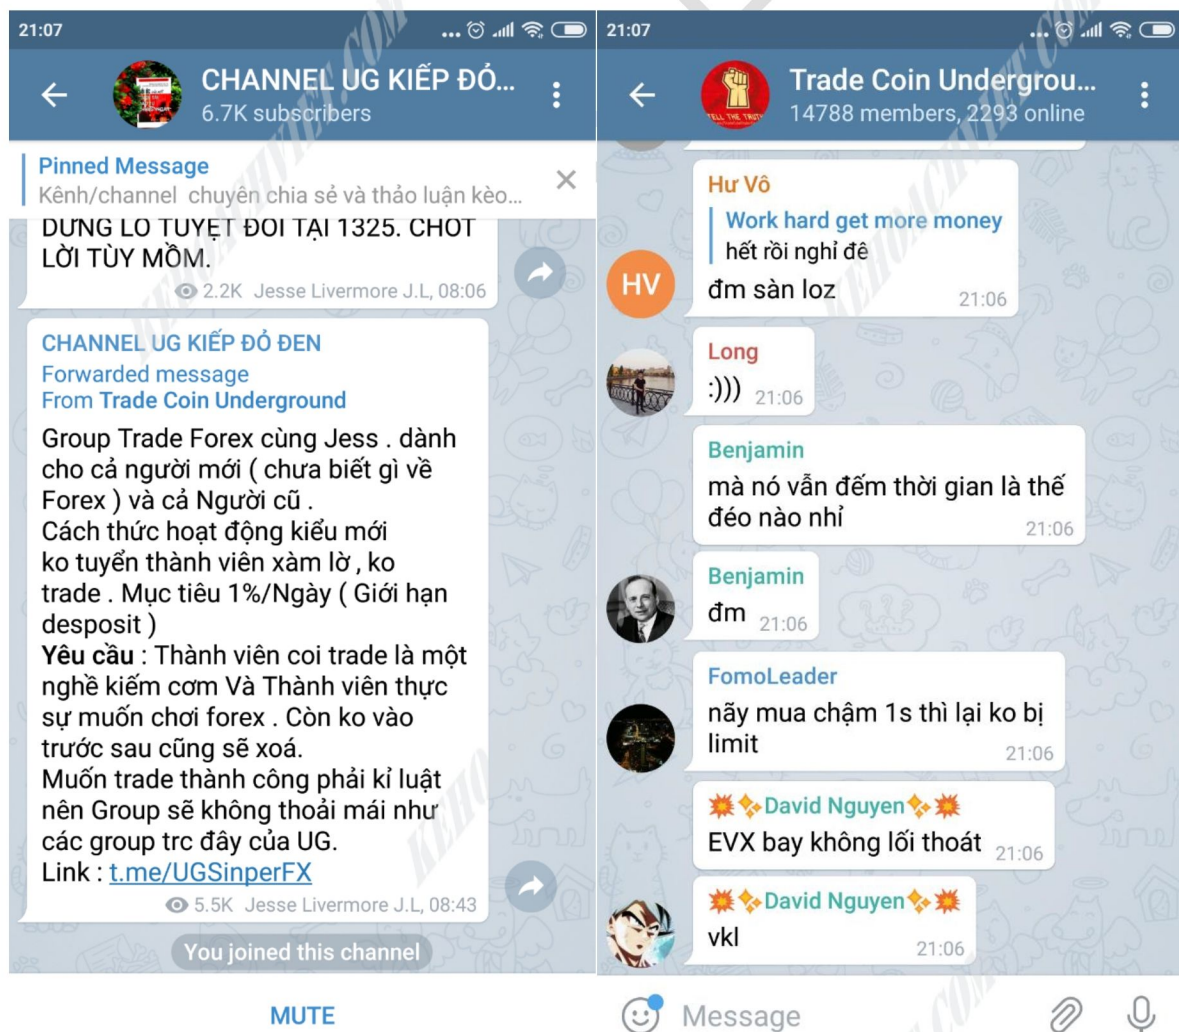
21:07

CHANNEL UG KIẾP ĐỎ...
6.7K subscribers

Pinned Message
Kênh/channel chuyên chia sẻ và thảo luận kèo...

DỪNG LỖ TUYỆT ĐỐI TẠI 1325. CHỐT LỜI TÙY MỒM.
2.2K Jesse Livermore J.L, 08:06

CHANNEL UG KIẾP ĐỎ ĐEN
Forwarded message
From Trade Coin Underground
Group Trade Forex cùng Jess . dành cho cả người mới ( chưa biết gì về Forex ) và cả Người cũ .
Cách thức hoạt động kiểu mới
ko tuyển thành viên xàm lờ , ko trade . Mục tiêu 1%/Ngày ( Giới hạn desposit )
Yêu cầu : Thành viên coi trade là một nghề kiếm cơm Và Thành viên thực sự muốn chơi forex . Còn ko vào trước sau cũng sẽ xoá.
Muốn trade thành công phải kỉ luật nên Group sẽ không thoải mái như các group trc đây của UG.
Link : t.me/UGSinperFX
5.5K Jesse Livermore J.L, 08:43

You joined this channel

MUTE

21:07

Trade Coin Undergrou...
14788 members, 2293 online

Hư Vô
Work hard get more money
hết rồi nghỉ đê
HV
đm sàn loz 21:06

Long
:))) 21:06

Benjamin
mà nó vẫn đếm thời gian là thế đéo nào nhỉ 21:06

Benjamin
đm 21:06

FomoLeader
nãy mua chậm 1s thì lại ko bị limit 21:06

David Nguyen
EVX bay không lối thoát 21:06

David Nguyen
vkl 21:06

Message